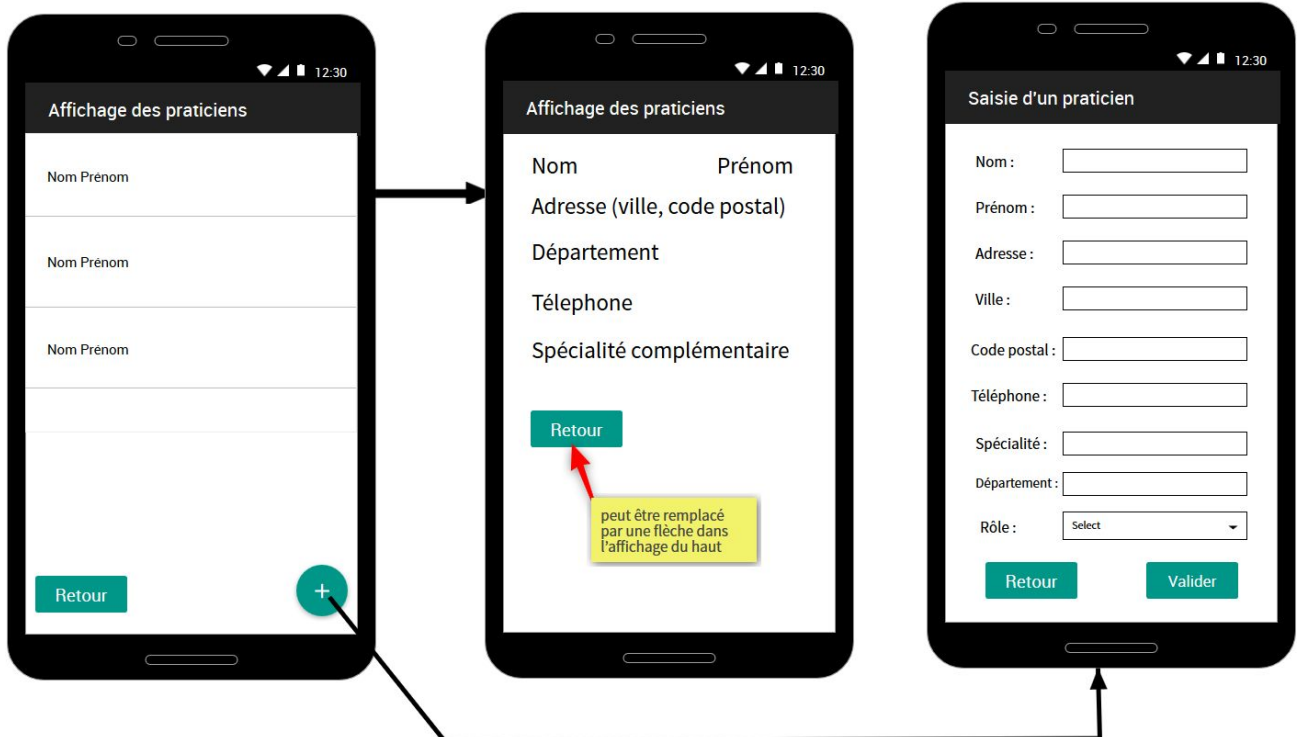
12:30

Affichage des praticiens

Nom Prénom

Nom Prénom

Nom Prénom

Retour

+

12:30

Affichage des praticiens

Nom Prénom

Adresse (ville, code postal)

Département

Télephone

Spécialité complémentaire

Retour

peut être remplacé par une flèche dans l'affichage du haut

12:30

Saisie d'un praticien

Nom :

Prénom :

Adresse :

Ville :

Code postal :

Téléphone :

Spécialité :

Département :

Rôle :

Select

Retour

Valider